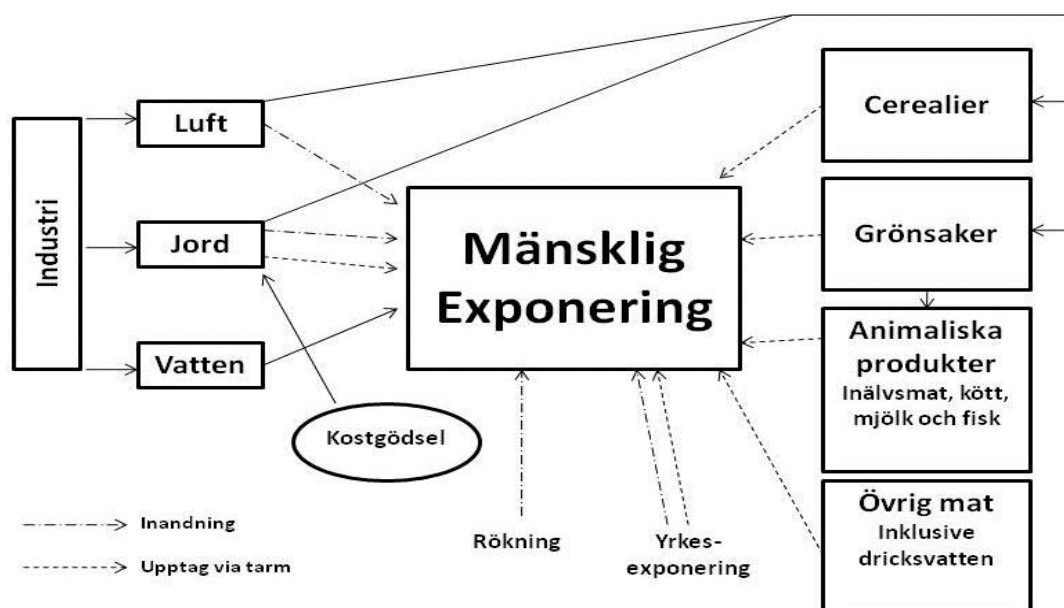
Industri

Luft

Jord

Vatten

Kostgödsel

Mänsklig Exponering

Cerealier

Grönsaker

Animaliska produkter
Inälvsmat, kött, mjölk och fisk

Övrig mat
Inklusive dricksvatten

Rökning

Yrkesexponering

Inandning

Upptag via tarm